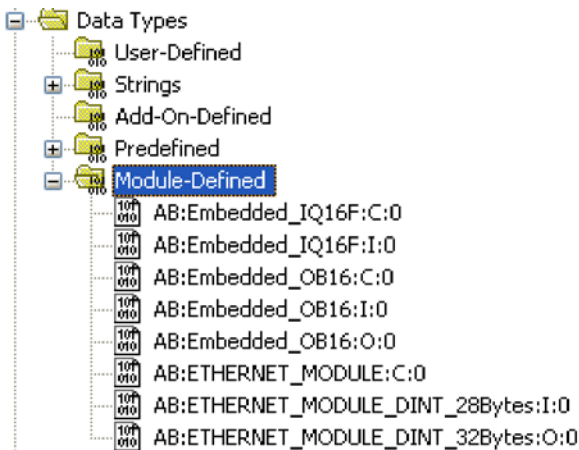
Data Types
User-Defined
Strings
Add-On-Defined
Predefined
Module-Defined
AB:Embedded_IQ16F:C:0
AB:Embedded_IQ16F:I:0
AB:Embedded_OB16:C:0
AB:Embedded_OB16:I:0
AB:Embedded_OB16:O:0
AB:ETHERNET_MODULE:C:0
AB:ETHERNET_MODULE_DINT_28Bytes:I:0
AB:ETHERNET_MODULE_DINT_32Bytes:O:0